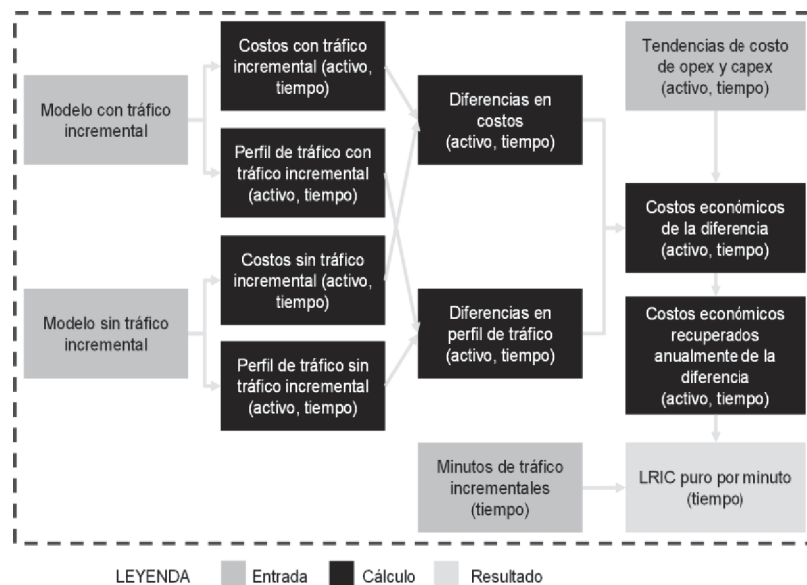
Modelo con tráfico incremental

Costos con tráfico incremental (activo, tiempo)

Perfil de tráfico con tráfico incremental (activo, tiempo)

Modelo sin tráfico incremental

Costos sin tráfico incremental (activo, tiempo)

Perfil de tráfico sin tráfico incremental (activo, tiempo)

Diferencias en costos (activo, tiempo)

Diferencias en perfil de tráfico (activo, tiempo)

Tendencias de costo de opex y capex (activo, tiempo)

Costos económicos de la diferencia (activo, tiempo)

Costos económicos recuperados anualmente de la diferencia (activo, tiempo)

Minutos de tráfico incrementales (tiempo)

LRIC puro por minuto (tiempo)

LEYENDA Entrada Cálculo Resultado